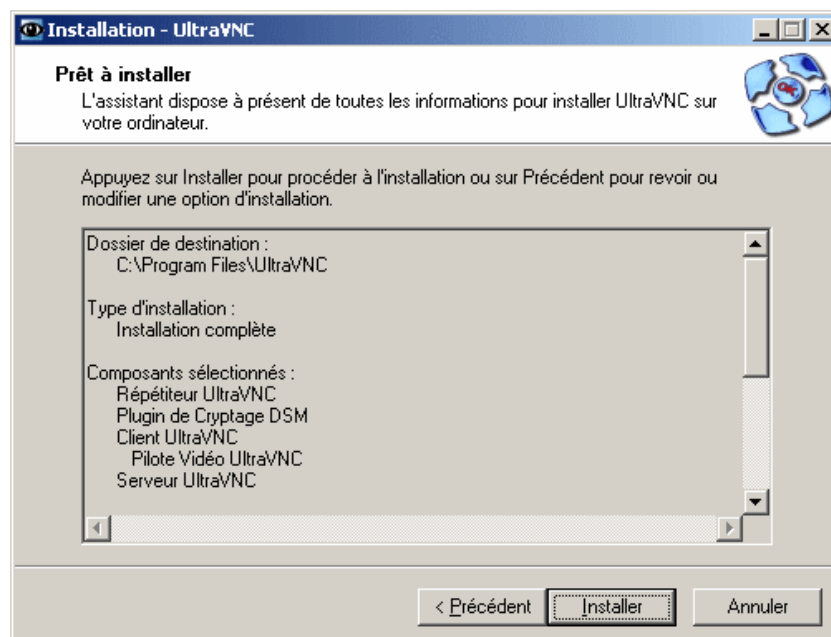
Installation - UltraVNC

Prêt à installer
L'assistant dispose à présent de toutes les informations pour installer UltraVNC sur votre ordinateur.

Appuyez sur Installer pour procéder à l'installation ou sur Précédent pour revoir ou modifier une option d'installation.

Dossier de destination :
C:\Program Files\UltraVNC

Type d'installation :
Installation complète

Composants sélectionnés :
Répétiteur UltraVNC
Plugin de Cryptage DSM
Client UltraVNC
Pilote Vidéo UltraVNC
Serveur UltraVNC

< Précédent
Installer
Annuler